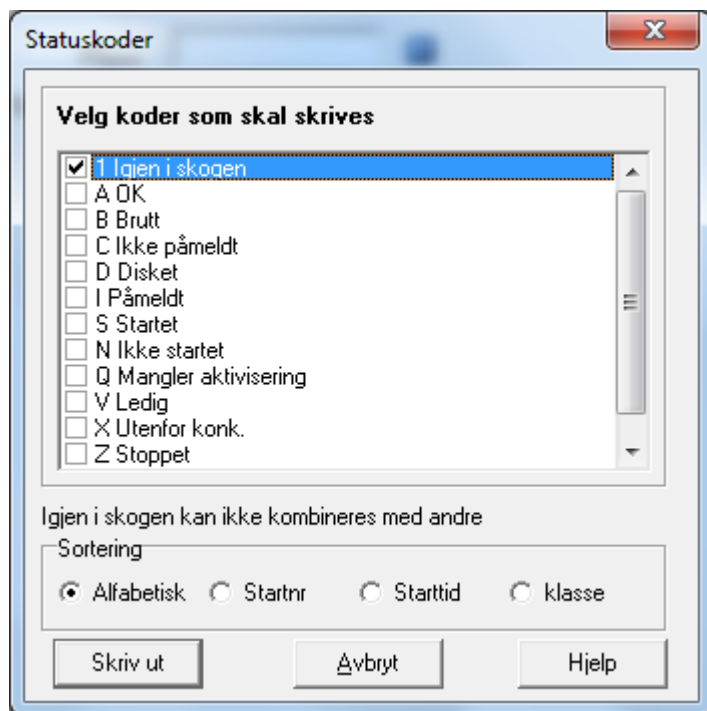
Statuskoder

Velg koder som skal skrives

1 Igjen i skogen
A OK
B Brutt
C Ikke påmeldt
D Disket
I Påmeldt
S Startet
N Ikke startet
Q Mangler aktivisering
V Ledig
X Utenfor konk.
Z Stoppet

Igjen i skogen kan ikke kombineres med andre

Sortering

Alfabetisk Startnr Starttid klasse

Skriv ut Avbryt Hjelp